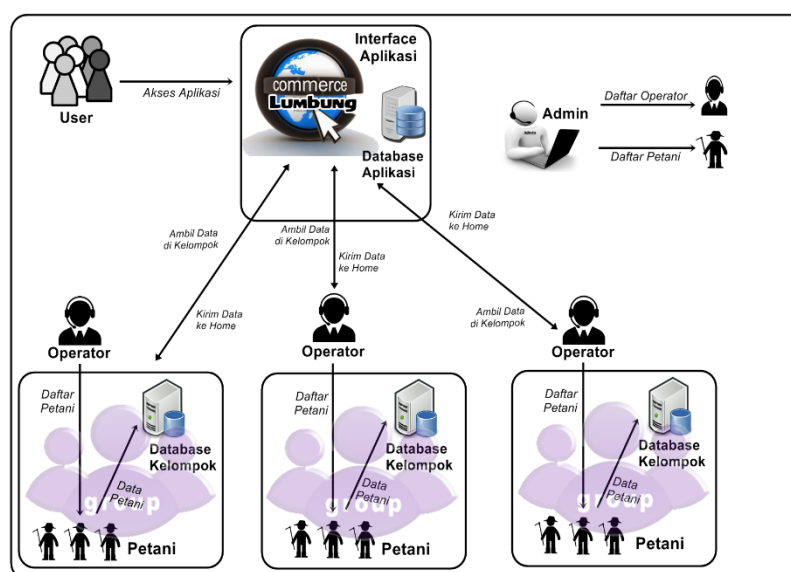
User

Akses Aplikasi

Interface Aplikasi

commerce
Lumbung

Database Aplikasi

Admin

Daftar Operator

Daftar Petani

Ambil Data di Kelompok

Kirim Data ke Home

Ambil Data di Kelompok

Kirim Data ke Home

Kirim Data ke Home

Ambil Data di Kelompok

Operator

Daftar Petani

Database Kelompok

Data Petani

group

Petani

Operator

Daftar Petani

Database Kelompok

Data Petani

group

Petani

Operator

Daftar Petani

Database Kelompok

Data Petani

group

Petani